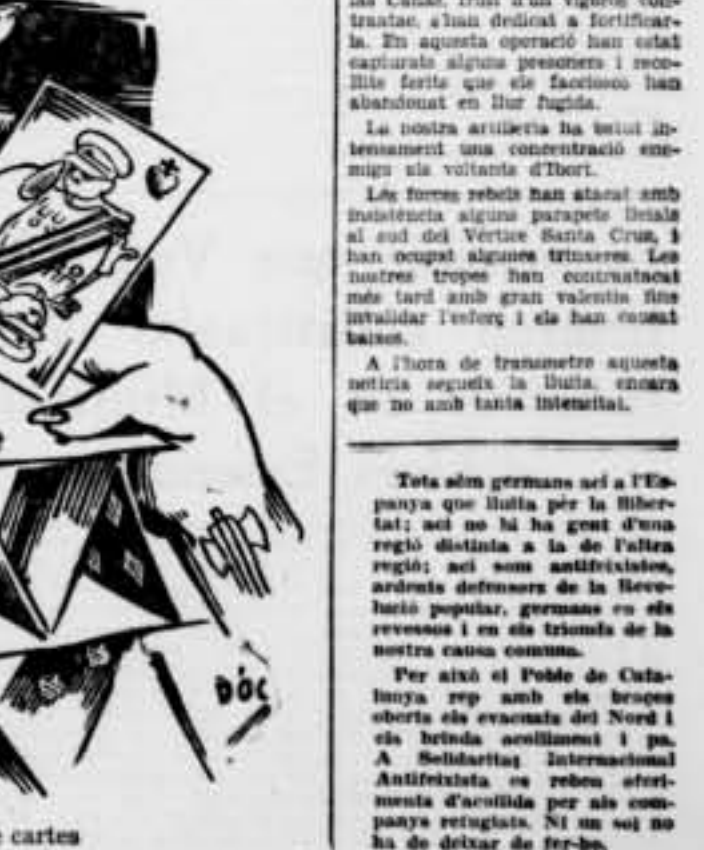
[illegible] Canal, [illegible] d'un vigorós contraatac, s'han dedicat a fortificarla. En aquesta operació han estat capturats alguns presoners i recollits ferits que els facciosos han abandonat en llur fugida.

La nostra artilleria ha batut intensament una concentració enemiga als voltants d'Ibort.

Les forces rebels han atacat amb insistència alguns parapets lleials al sud del Vértex Santa Cruz, i han ocupat algunes trinxeres. Les nostres tropes han contrastacat més tard amb gran valentia fins invalidar l'esforç i els han causat baixes.

A l'hora de transmetre aquesta notícia segueix la lluita, encara que no amb tanta intensitat.

Tots som germans ací a l'Espanya que lluita per la llibertat; ací no hi ha gent d'una regió distinta a la de l'altra regió; ací som antifeixistes, ardents defensors de la Revolució popular, germans en els revessos i en els triomfs de la nostra causa comuna.

Per això el Poble de Catalunya rep amb els braços oberts els evacuats del Nord i els brinda acolliment i pa. A Solidaritat Internacional Antifeixista es reben oferiments d'acollida per als companys refugiats. Ni un sol no ha de deixar de fer-ho.

DÓC

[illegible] cartes